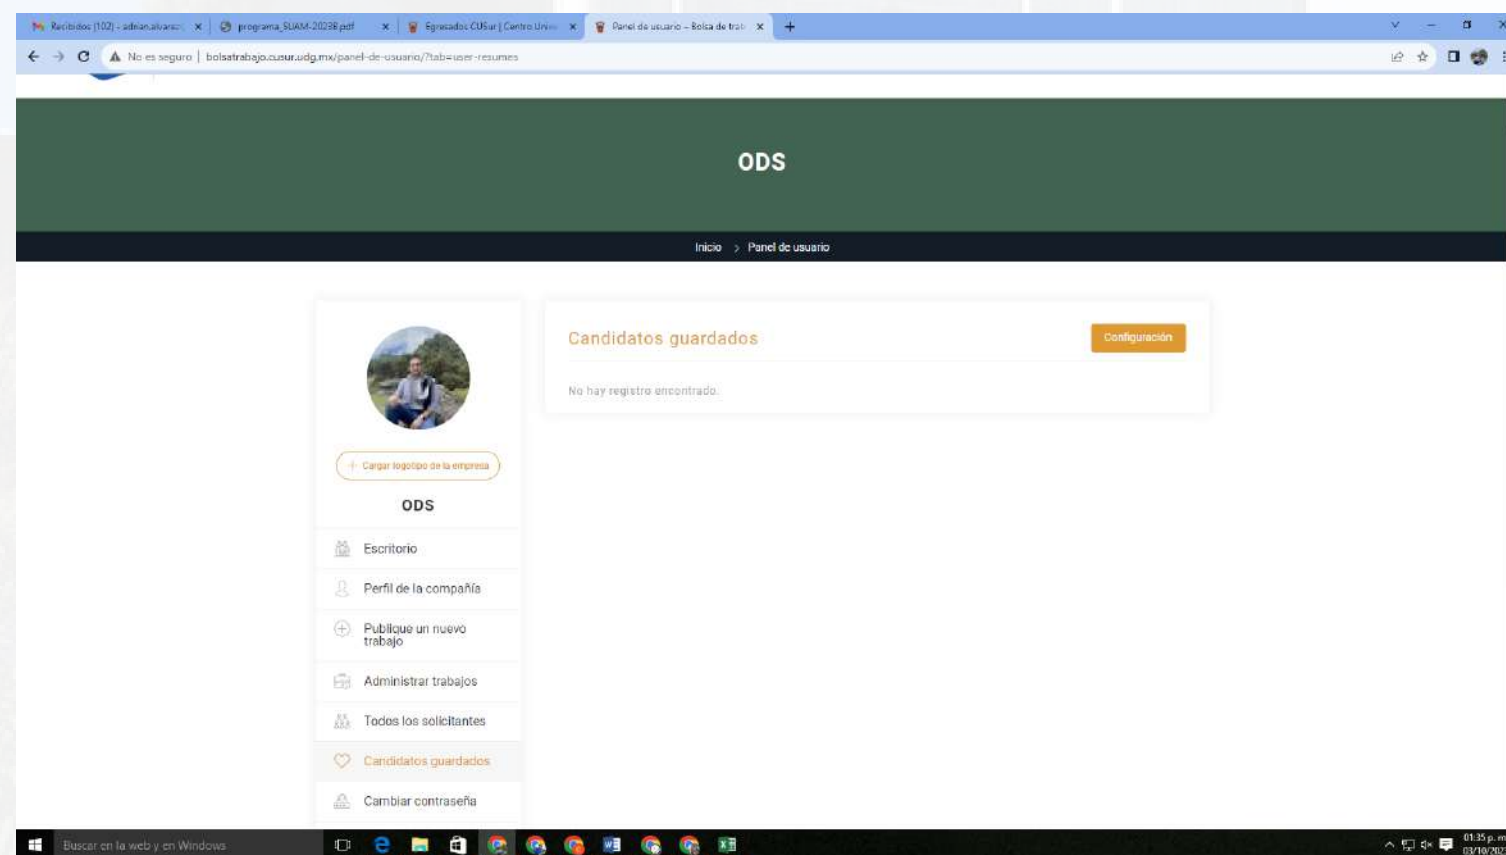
Recibidos (102) - adrian.alvarez | programa_SUAM-2023B.pdf | Egresados CUSur | Centro Unive | Panel de usuario – Bolsa de trab

No es seguro | bolsatrabajo.cusur.udg.mx/panel-de-usuario/?tab=user-resumes

ODS

Inicio > Panel de usuario

Cargar logotipo de la empresa

ODS

Escritorio

Perfil de la compañía

Publique un nuevo trabajo

Administrar trabajos

Todos los solicitantes

Candidatos guardados

Cambiar contraseña

Candidatos guardados

Configuración

No hay registro encontrado.

Buscar en la web y en Windows

01:35 p. m.
03/10/2023